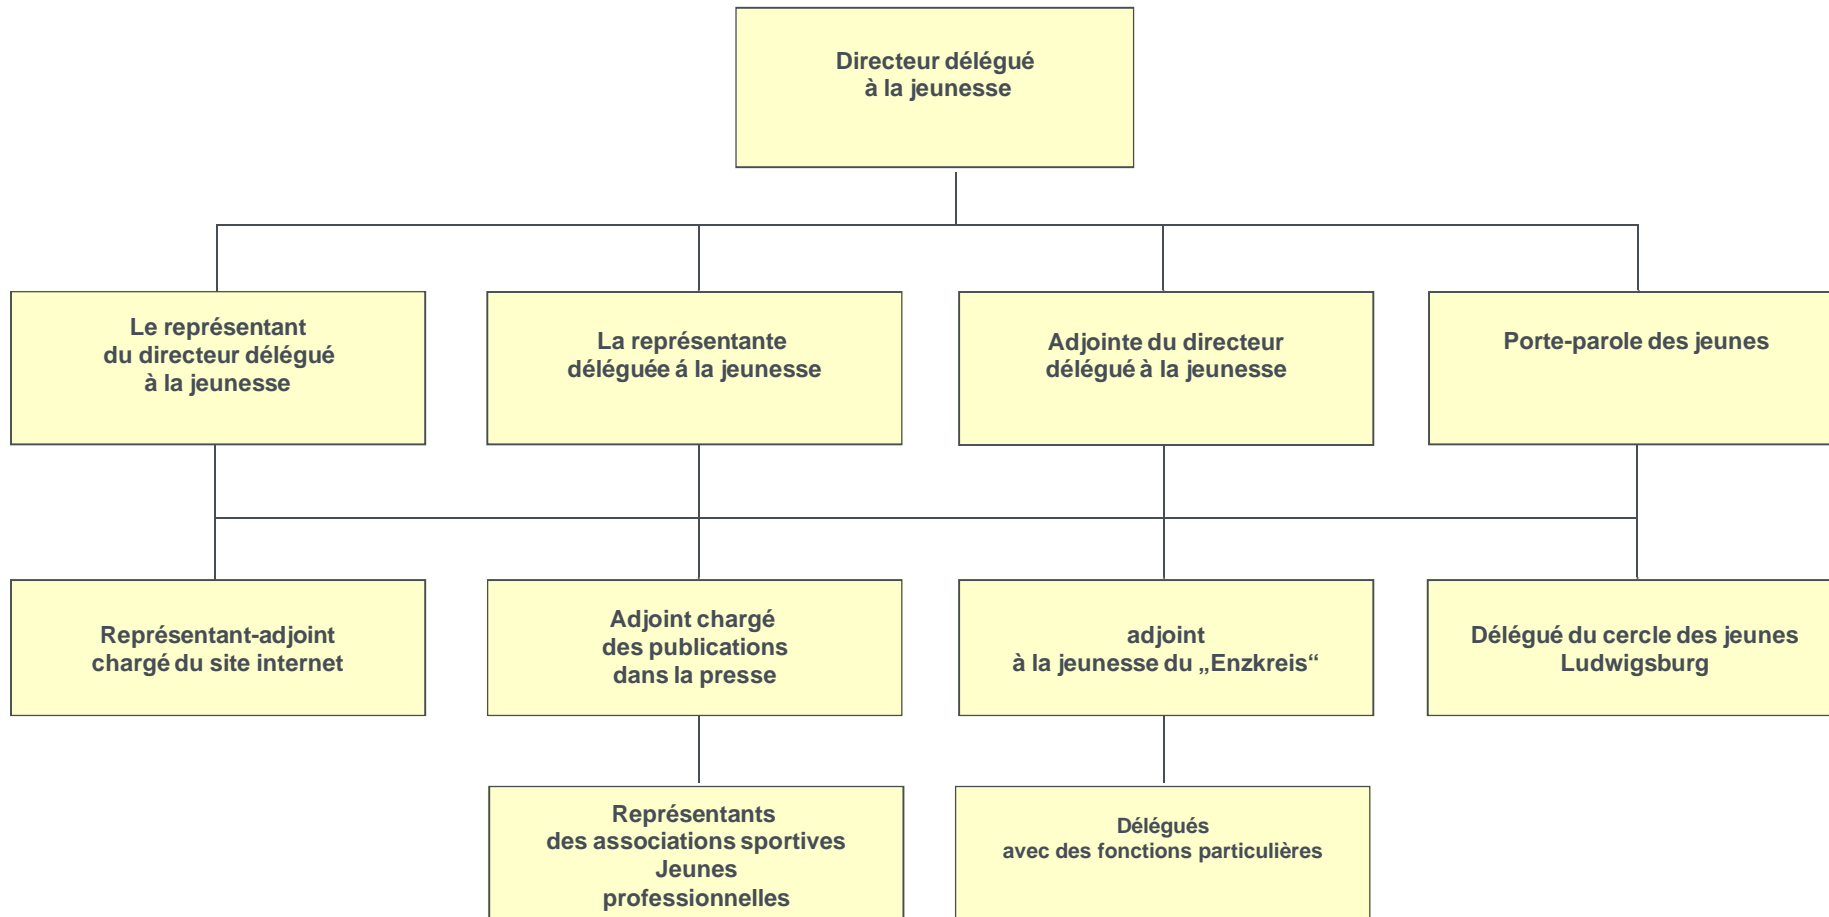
Directeur délégué à la jeunesse

Le représentant du directeur délégué à la jeunesse

La représentante déléguée á la jeunesse

Adjointe du directeur délégué à la jeunesse

Porte-parole des jeunes

Représentant-adjoint chargé du site internet

Adjoint chargé des publications dans la presse

adjoint à la jeunesse du „Enzkreis“

Délégué du cercle des jeunes Ludwigsburg

Représentants des associations sportives Jeunes professionnelles

Délégués avec des fonctions particulières